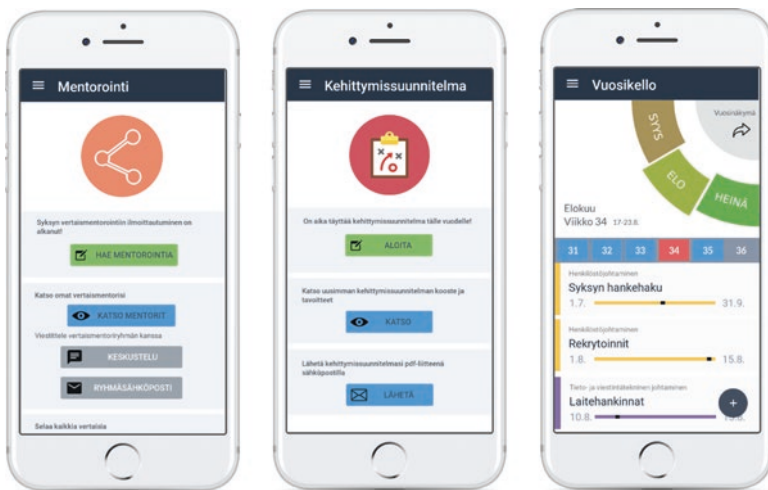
Mentorointi

Syksyn vertaismentoroinnin ilmoittautuminen on alkanut!

HAE MENTOROINTIA

Katso omat vertaismentorisi

KATSO MENTORIT

Viestittele vertaismentoriryhmän kanssa

KESKUSTELU

RYHMÄSÄHKÖPOSTI

Selaa kaikkia vertaisia

Kehittymissuunnitelma

On aika täyttää kehittymissuunnitelma tälle vuodelle!

ALOITA

Katso uusimman kehittymissuunnitelman kooste ja tavoitteet

KATSO

Lähetä kehittymissuunnitelmasi pdf-liitteenä sähköpostilla

LÄHETÄ

Vuosikello

SYYS

Vuosinäkymä

ELO

HEINÄ

Elokuu
Viikko 34 17-23.8.

| 31 | 32 | 33 | 34 | 35 | 36 |
|---|---|---|---|---|---|

Henkilöstöjohtaminen
Syksyn hankehaku
1.7. 31.9.

Henkilöstöjohtaminen
Rekrytoinnit
1.8. 15.8.

Tieto- ja viestintätekniikan johtaminen
Laitehankinnat
10.8. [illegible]

+